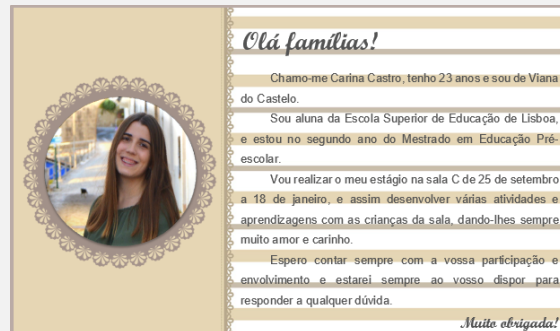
Olá famílias!

Chamo-me Carina Castro, tenho 23 anos e sou de Viana do Castelo.

Sou aluna da Escola Superior de Educação de Lisboa, e estou no segundo ano do Mestrado em Educação Pré-escolar.

Vou realizar o meu estágio na sala C de 25 de setembro a 18 de janeiro, e assim desenvolver várias atividades e aprendizagens com as crianças da sala, dando-lhes sempre muito amor e carinho.

Espero contar sempre com a vossa participação e envolvimento e estarei sempre ao vosso dispor para responder a qualquer dúvida.

Muito obrigada!